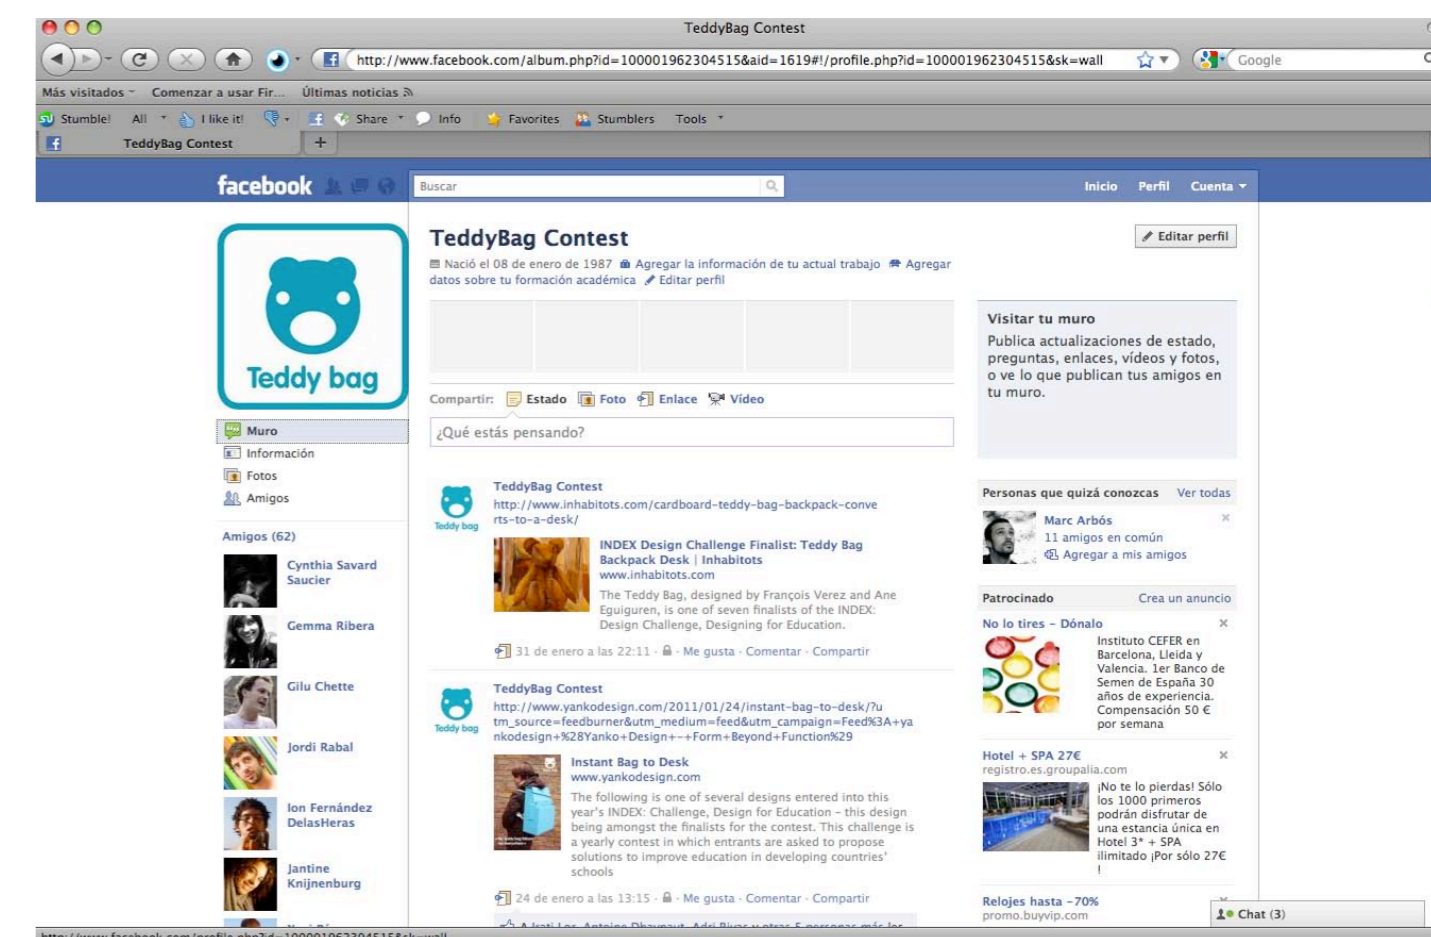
TeddyBag Contest

http://www.facebook.com/album.php?id=100001962304515&aid=1619#!/profile.php?id=100001962304515&sk=wall

Google

Más visitados Comenzar a usar Fir... Últimas noticias

Stumble! All I like it! Share Info Favorites Stumblers Tools

TeddyBag Contest +

facebook

Buscar

Inicio Perfil Cuenta

Teddy bag

Muro
Información
Fotos
Amigos

Amigos (62)

Cynthia Savard Saucier
Gemma Ribera
Gilu Chette
Jordi Rabal
Ion Fernández DelasHeras
Jantine Knijnenburg

TeddyBag Contest

Nació el 08 de enero de 1987 Agregar la información de tu actual trabajo Agregar datos sobre tu formación académica Editar perfil

Editar perfil

Compartir: Estado Foto Enlace Vídeo

¿Qué estás pensando?

TeddyBag Contest
http://www.inhabitots.com/cardboard-teddy-bag-backpack-converts-to-a-desk/

INDEX Design Challenge Finalist: Teddy Bag Backpack Desk | Inhabitots
www.inhabitots.com
The Teddy Bag, designed by François Verez and Ane Eguiguren, is one of seven finalists of the INDEX: Design Challenge, Designing for Education.

31 de enero a las 22:11 · Me gusta · Comentar · Compartir

TeddyBag Contest
http://www.yankodesign.com/2011/01/24/instant-bag-to-desk/?utm_source=feedburner&utm_medium=feed&utm_campaign=Feed%3A+yankodesign+%28Yanko+Design+-+Form+Beyond+Function%29

Instant Bag to Desk
www.yankodesign.com
The following is one of several designs entered into this year's INDEX: Challenge, Design for Education - this design being amongst the finalists for the contest. This challenge is a yearly contest in which entrants are asked to propose solutions to improve education in developing countries' schools

24 de enero a las 13:15 · Me gusta · Comentar · Compartir

Visitar tu muro
Publica actualizaciones de estado, preguntas, enlaces, vídeos y fotos, o ve lo que publican tus amigos en tu muro.

Personas que quizá conozcas Ver todas
Marc Arbós
11 amigos en común
Agregar a mis amigos

Patrocinado Crea un anuncio

No lo tires - Dónalo
Instituto CEFER en Barcelona, Lleida y Valencia. 1er Banco de Semen de España 30 años de experiencia. Compensación 50 € por semana

Hotel + SPA 27€
registro.es.groupalia.com
¡No te lo pierdas! Sólo los 1000 primeros podrán disfrutar de una estancia única en Hotel 3* + SPA ilimitado ¡Por sólo 27€ !

Relojes hasta -70%
promo.buyvip.com

Chat (3)

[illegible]